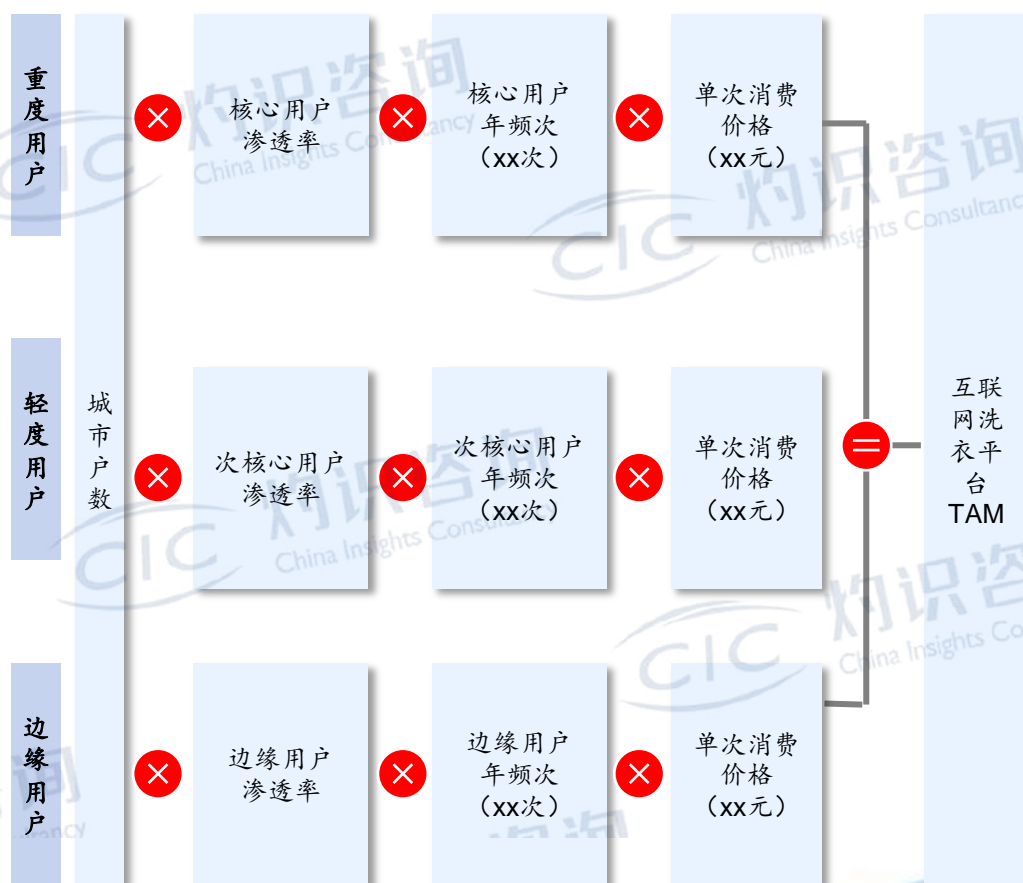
重度用户

轻度用户

边缘用户

城市户数

核心用户渗透率

核心用户年频次（xx次）

单次消费价格（xx元）

次核心用户渗透率

次核心用户年频次（xx次）

单次消费价格（xx元）

边缘用户渗透率

边缘用户年频次（xx次）

单次消费价格（xx元）

互联网洗衣平台TAM

CIC 灼识咨询 China Insights Consultancy